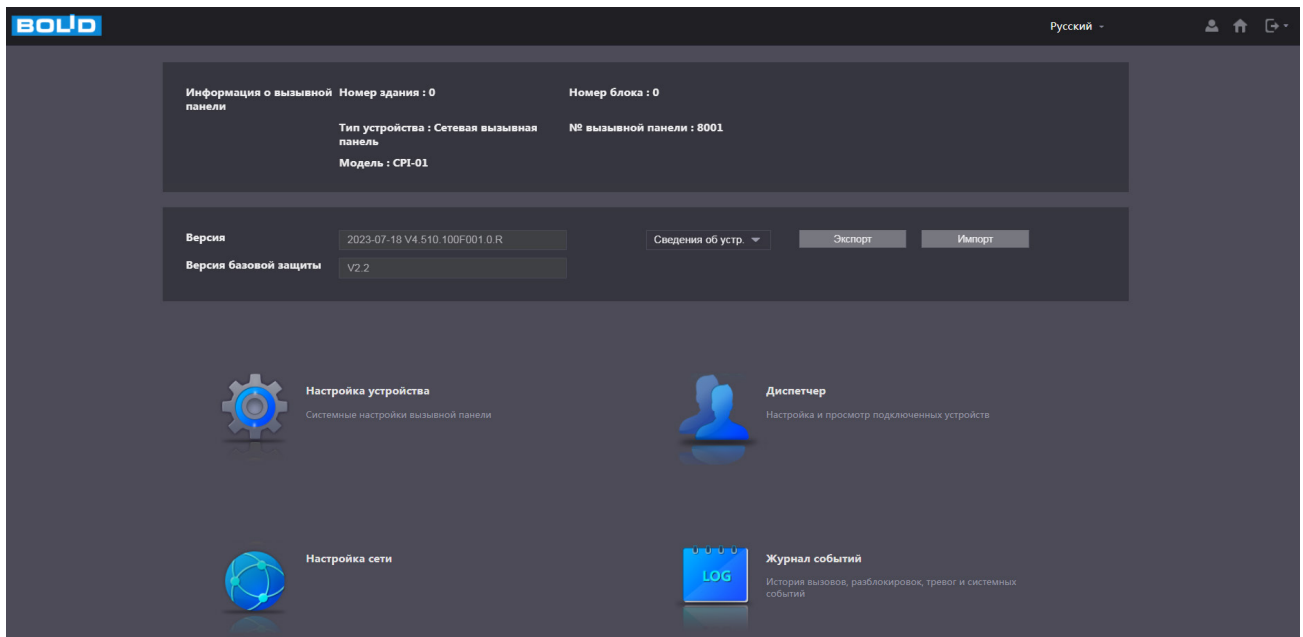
BOLID

Русский

Информация о вызывной панели

Номер здания : 0

Номер блока : 0

Тип устройства : Сетевая вызывная панель

№ вызывной панели : 8001

Модель : CPI-01

Версия

2023-07-18 V4.510.100F001.0.R

Сведения об устр.

Экспорт

Импорт

Версия базовой защиты

V2.2

Настройка устройства

Системные настройки вызывной панели

Диспетчер

Настройка и просмотр подключенных устройств

Настройка сети

LOG

Журнал событий

История вызовов, разблокировок, тревог и системных событий